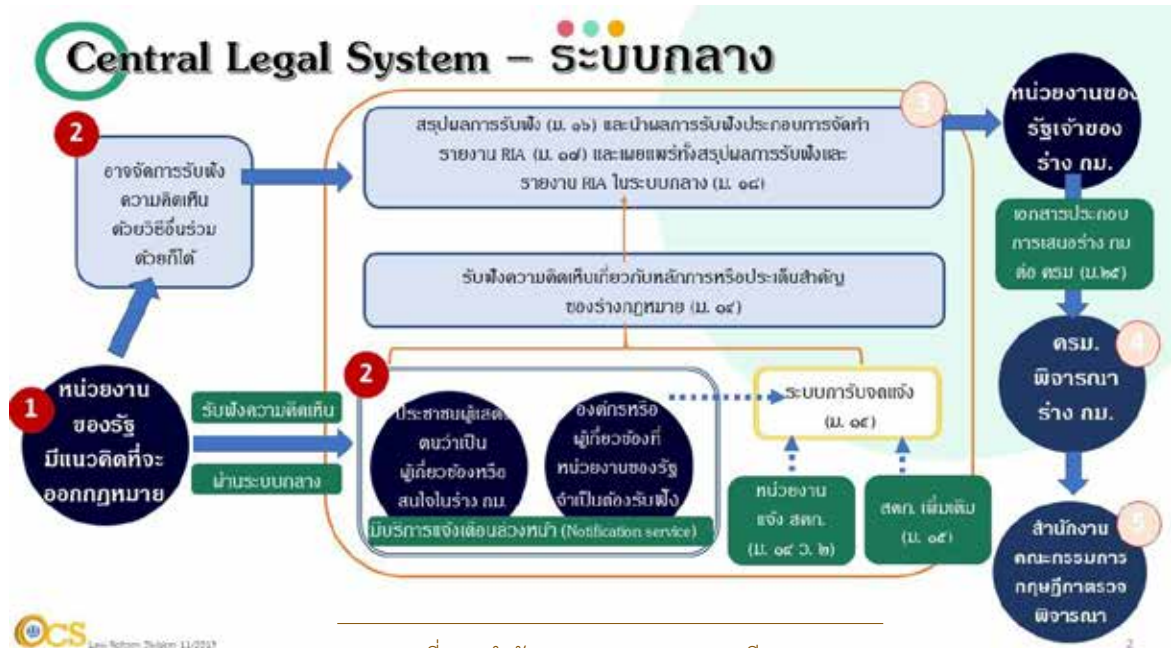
Central Legal System – ระบบกลาง

2

อาจจัดการรับฟังความคิดเห็นด้วยวิธีอื่นร่วมด้วยก็ได้

สรุปผลการรับฟัง (ม. ๑๖) และนำผลการรับฟังประกอบการจัดทำรายงาน RIA (ม. ๑๗) และเผยแพร่ทั้งสรุปผลการรับฟังและรายงาน RIA ในระบบกลาง (ม. ๑๘)

3

หน่วยงานของรัฐเจ้าของร่าง กม.

เอกสารประกอบการเสนอร่าง กม ต่อ ครม (ม.๒๘)

รับฟังความคิดเห็นเกี่ยวกับหลักการหรือประเด็นสำคัญของร่างกฎหมาย (ม. ๑๔)

1

หน่วยงานของรัฐมีแนวคิดที่จะออกกฎหมาย

รับฟังความคิดเห็น

ผ่านระบบกลาง

2

ประชาชนผู้แสดงตนว่าเป็นผู้เกี่ยวข้องหรือสนใจในร่าง กม.

องค์กรหรือผู้เกี่ยวข้องที่หน่วยงานของรัฐจำเป็นต้องรับฟัง

มีบริการแจ้งเตือนล่วงหน้า (Notification service)

ระบบการรับจดแจ้ง (ม. ๑๔)

หน่วยงานแจ้ง สคก. (ม. ๑๔ ว. ๒)

สคก. เพิ่มเติม (ม. ๑๕)

ครม. พิจารณาร่าง กม.

4

สำนักงานคณะกรรมการกฤษฎีกาตรวจพิจารณา

5

OCS Law Reform Division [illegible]

2